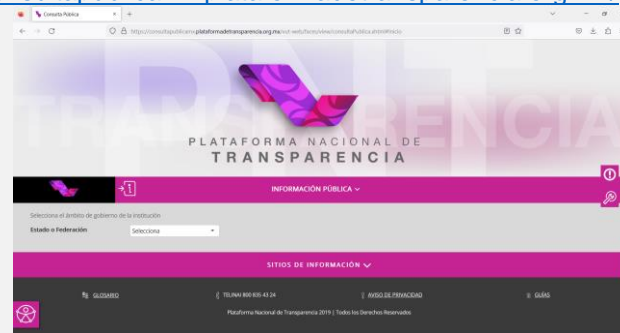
Consulta Pública
https://consultapublicamx.plataformadetransparencia.org.mx/vut-web/faces/view/consultaPublica.xhtml#inicio

PNT
TRANSPARENCIA

PLATAFORMA NACIONAL DE
TRANSPARENCIA

INFORMACIÓN PÚBLICA

Selecciona el ámbito de gobierno de la institución
Estado o Federación
Selecciona

SITIOS DE INFORMACIÓN

GLOSARIO
TELINAI 800 835 43 24
AVISO DE PRIVACIDAD
GUÍAS

Plataforma Nacional de Transparencia 2019 | Todos los Derechos Reservados